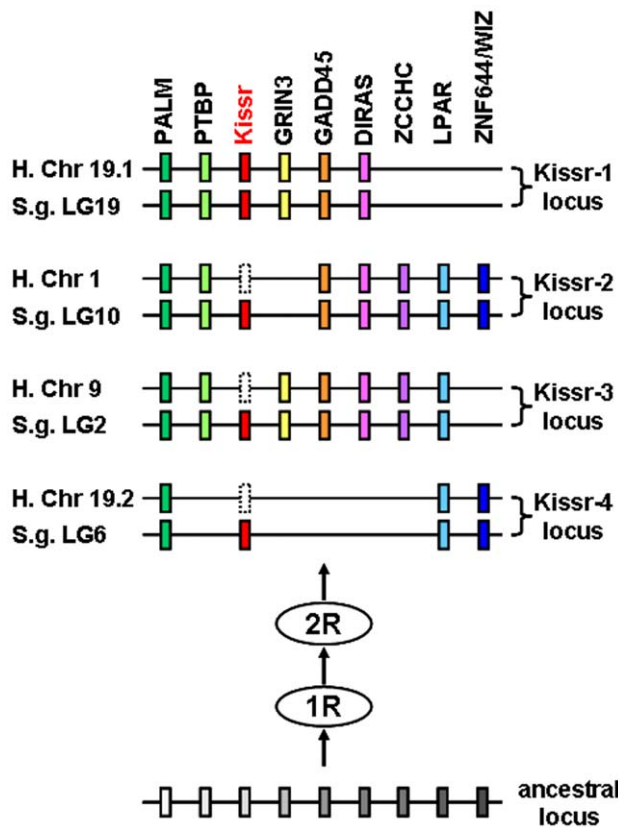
PALM
PTBP
Kissr
GRIN3
GADD45
DIRAS
ZCCHC
LPAR
ZNF644/WIZ

H. Chr 19.1
S.g. LG19
Kissr-1 locus

H. Chr 1
S.g. LG10
Kissr-2 locus

H. Chr 9
S.g. LG2
Kissr-3 locus

H. Chr 19.2
S.g. LG6
Kissr-4 locus

2R

1R

ancestral locus